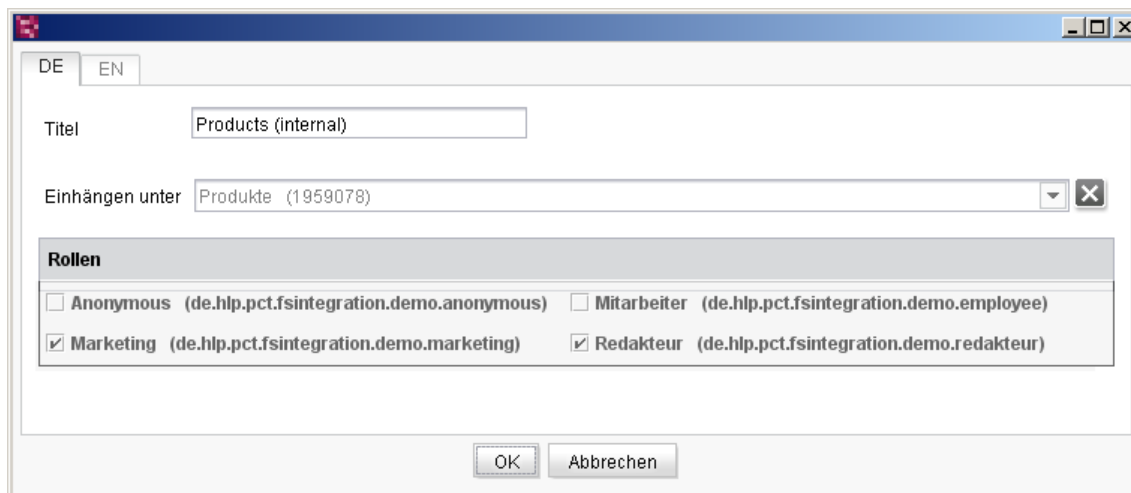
DE EN

Titel Products (internal)

Einhängen unter Produkte (1959078)

Rollen

☐ Anonymous (de.hlp.pct.fsintegration.demo.anonymous) ☐ Mitarbeiter (de.hlp.pct.fsintegration.demo.employee)

☑ Marketing (de.hlp.pct.fsintegration.demo.marketing) ☑ Redakteur (de.hlp.pct.fsintegration.demo.redakteur)

OK Abbrechen